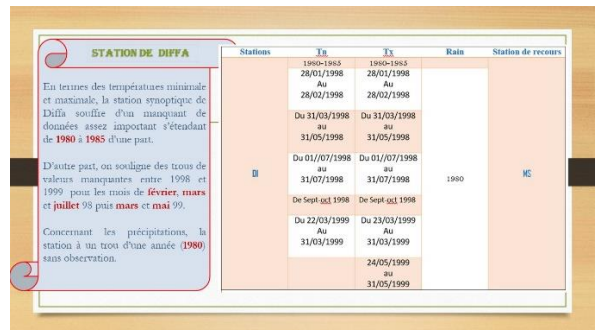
STATION DE DIFFA

En termes des températures minimale et maximale, la station synoptique de Diffa souffre d'un manquant de données assez important s'étendant de 1980 à 1985 d'une part.

D'autre part, on souligne des trous de valeurs manquantes entre 1998 et 1999 pour les mois de février, mars et juillet 98 puis mars et mai 99.

Concernant les précipitations, la station à un trou d'une année (1980) sans observation.

| Stations | Tn | Tx | Rain | Station de recours |
|---|---|---|---|---|
| DI | 1980-1985 | 1980-1985 | 1980 | MS |
| | 28/01/1998 Au 28/02/1998 | 28/01/1998 Au 28/02/1998 | | |
| | Du 31/03/1998 au 31/05/1998 | Du 31/03/1998 au 31/05/1998 | | |
| | Du 01//07/1998 au 31/07/1998 | Du 01//07/1998 au 31/07/1998 | | |
| | De Sept-oct 1998 | De Sept-oct 1998 | | |
| | Du 22/03/1999 Au 31/03/1999 | Du 23/03/1999 Au 31/03/1999 | | |
| | | 24/05/1999 au 31/05/1999 | | |